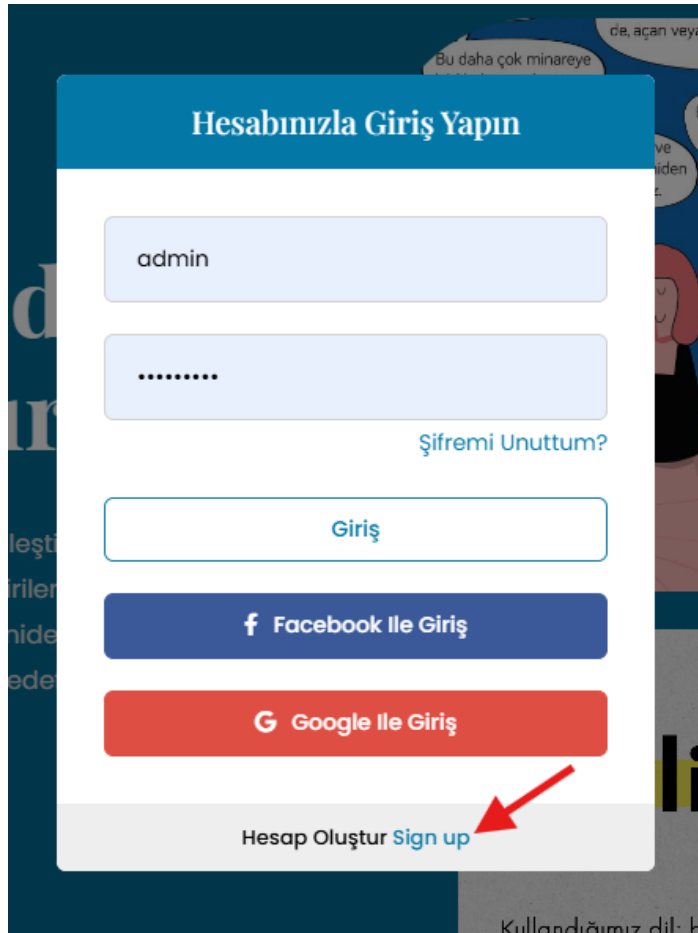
de, açan veya

Bu daha çok minareye

ve
iden

d
ur

leşti
irilen
nide
edet

Hesabınızla Giriş Yapın

admin

•••••••••

Şifremi Unuttum?

Giriş

Facebook Ile Giriş

Google Ile Giriş

Hesap Oluştur Sign up

li

Kullandığımız dil: k